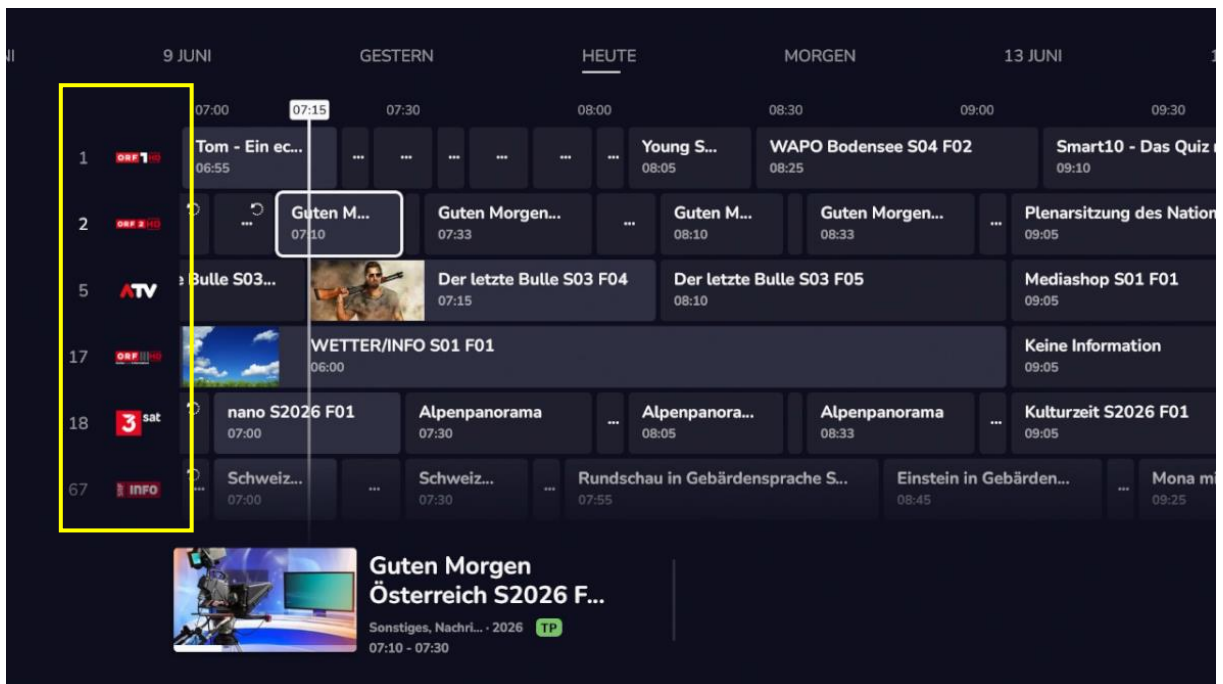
NI 9 JUNI GESTERN HEUTE MORGEN 13 JUNI 1

07:00 07:15 07:30 08:00 08:30 09:00 09:30

1 ORF 1 HD Tom - Ein ec... 06:55 ... ... ... ... ... ... Young S... 08:05 WAPO Bodensee S04 F02 08:25 Smart10 - Das Quiz 09:10

2 ORF 2 HD ... Guten M... 07:10 Guten Morgen... 07:33 ... Guten M... 08:10 Guten Morgen... 08:33 ... Plenarsitzung des Nation 09:05

5 ATV Bulle S03... Der letzte Bulle S03 F04 07:15 Der letzte Bulle S03 F05 08:10 Mediashop S01 F01 09:05

17 ORF III HD WETTER/INFO S01 F01 06:00 Keine Information 09:05

18 3sat nano S2026 F01 07:00 Alpenpanorama 07:30 ... Alpenpanora... 08:05 Alpenpanorama 08:33 ... Kulturzeit S2026 F01 09:05

67 ORF INFO ... Schweiz... 07:00 ... Schweiz... 07:30 ... Rundschau in Gebärdensprache S... 07:55 Einstein in Gebärden... 08:45 ... Mona 09:25

Guten Morgen Österreich S2026 F...
Sonstiges, Nachri... · 2026 TP
07:10 - 07:30